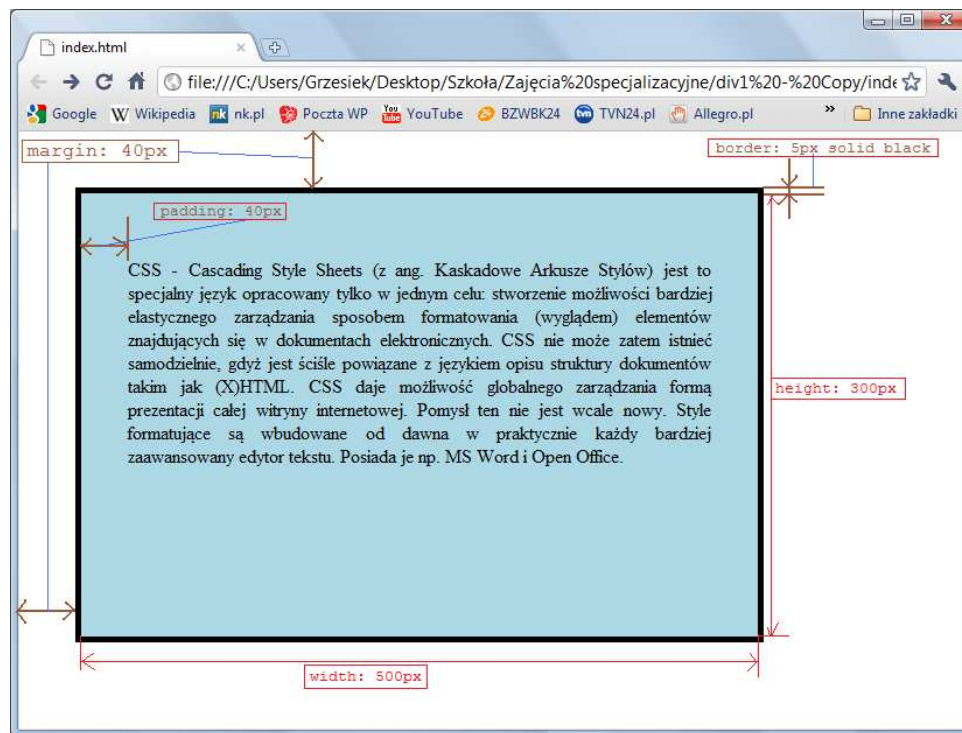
index.html

file:///C:/Users/Grzesiek/Desktop/Szkoła/Zajęcia%20specjalizacyjne/div1%20-%20Copy/inde

Google Wikipedia nk.pl Poczta WP YouTube BZWBK24 TVN24.pl Allegro.pl » Inne zakładki

margin: 40px

border: 5px solid black

padding: 40px

CSS - Cascading Style Sheets (z ang. Kaskadowe Arkusze Stylów) jest to specjalny język opracowany tylko w jednym celu: stworzenie możliwości bardziej elastycznego zarządzania sposobem formatowania (wyglądem) elementów znajdujących się w dokumentach elektronicznych. CSS nie może zatem istnieć samodzielnie, gdyż jest ściśle powiązane z językiem opisu struktury dokumentów takim jak (X)HTML. CSS daje możliwość globalnego zarządzania formą prezentacji całej witryny internetowej. Pomysł ten nie jest wcale nowy. Style formatujące są wbudowane od dawna w praktycznie każdy bardziej zaawansowany edytor tekstu. Posiada je np. MS Word i Open Office.

height: 300px

width: 500px